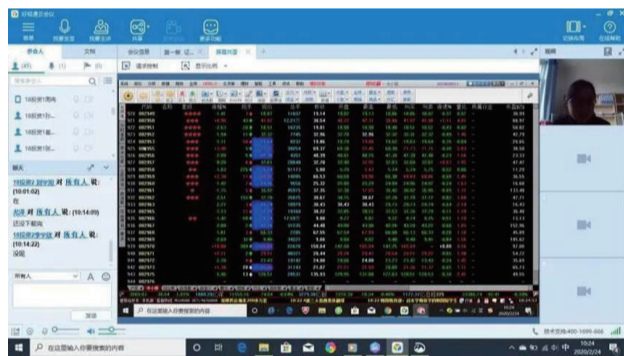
参会人 文档

会议信息 新一轮 屏幕共享

(10:01:02)

在

对 所有人 说: (10:14:09)

对 所有人 说:

(10:14:22)

没呢

所有人

发送

在这里输入你要搜索的内容

在这里输入你要搜索的内容

10:24
2020/2/24

技术支持:400-1000-666